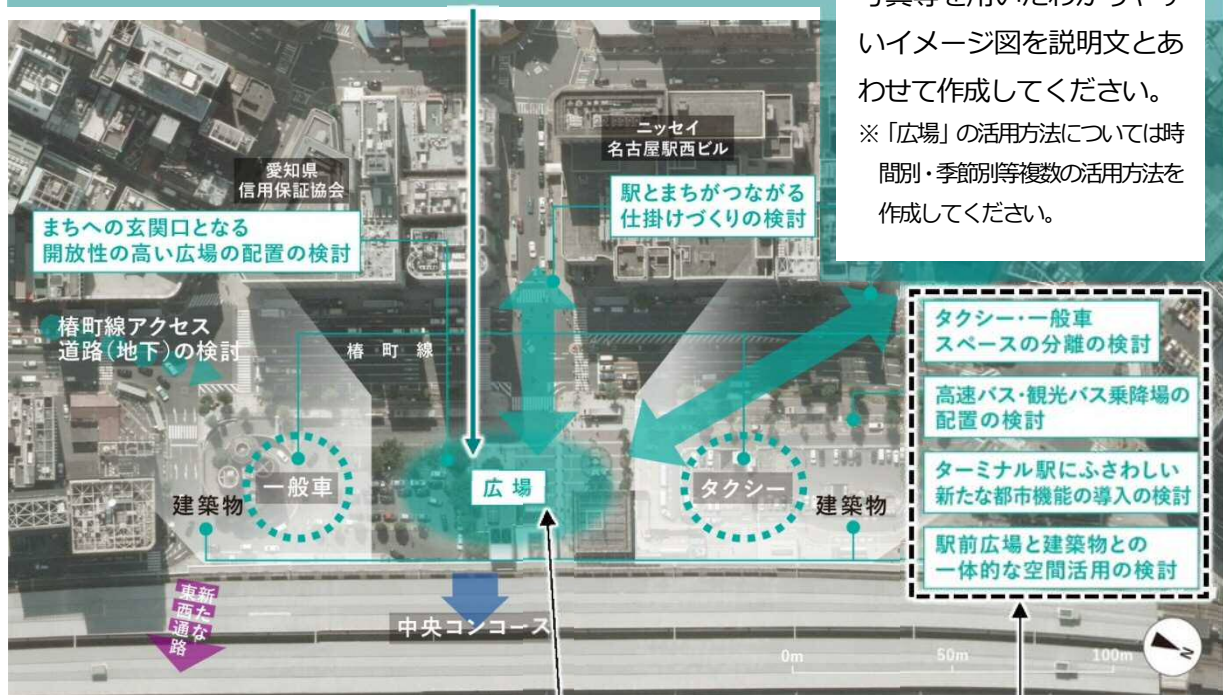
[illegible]
いイメージ図を説明文とあわせて作成してください。
※「広場」の活用方法については時間別・季節別等複数の活用方法を作成してください。

ニッセイ
名古屋駅西ビル

愛知県
信用保証協会

駅とまちがつながる
仕掛けづくりの検討

まちへの玄関口となる
開放性の高い広場の配置の検討

椿町線アクセス
道路（地下）の検討

椿町線

タクシー・一般車
スペースの分離の検討

高速バス・観光バス乗降場の
配置の検討

ターミナル駅にふさわしい
新たな都市機能の導入の検討

駅前広場と建築物との
一体的な空間活用の検討

一般車

広場

タクシー

建築物

建築物

東西新たな通路

中央コンコース

0m
50m
100m